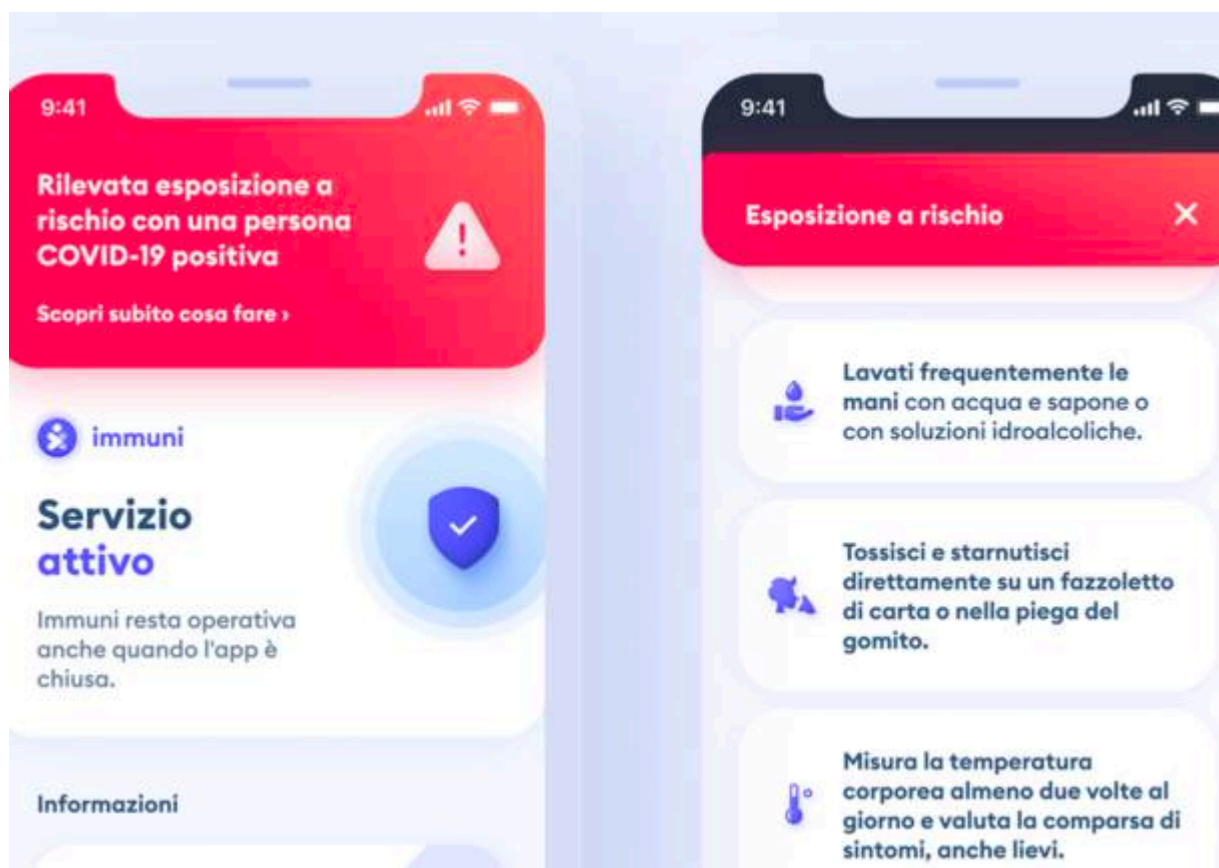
9:41

Rilevata esposizione a rischio con una persona COVID-19 positiva

Scopri subito cosa fare ›

immuni

Servizio attivo

Immuni resta operativa anche quando l'app è chiusa.

Informazioni

9:41

Esposizione a rischio

×

Lavati frequentemente le mani con acqua e sapone o con soluzioni idroalcoliche.

Tossisci e starnutisci direttamente su un fazzoletto di carta o nella piega del gomito.

Misura la temperatura corporea almeno due volte al giorno e valuta la comparsa di sintomi, anche lievi.